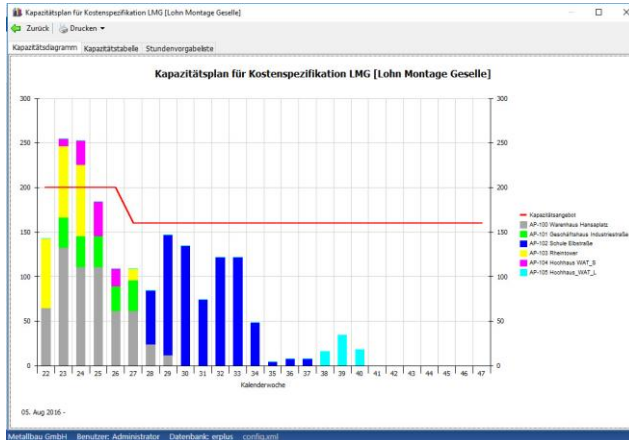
Kapazitätsplan für Kostenspezifikation LMG [Lohn Montage Geselle]

Zurück | Drucken ▾

Kapazitätsdiagramm | Kapazitätstabelle | Stundenvorgabeliste

Kapazitätsplan für Kostenspezifikation LMG [Lohn Montage Geselle]

300
250
200
150
100
50
0

300
250
200
150
100
50
0

22 23 24 25 26 27 28 29 30 31 32 33 34 35 36 37 38 39 40 41 42 43 44 45 46 47

Kalenderwoche

Kapazitätsangebot
AP-100 Warenhaus Hansaplatz
AP-101 Geschäftshaus Industriestraße
AP-102 Schule Elbstraße
AP-103 Rheintower
AP-104 Hochhaus WAT_S
AP-105 Hochhaus WAT_L

05. Aug 2016 -

Metallbau GmbH Benutzer: Administrator Datenbank: erplus config.xml